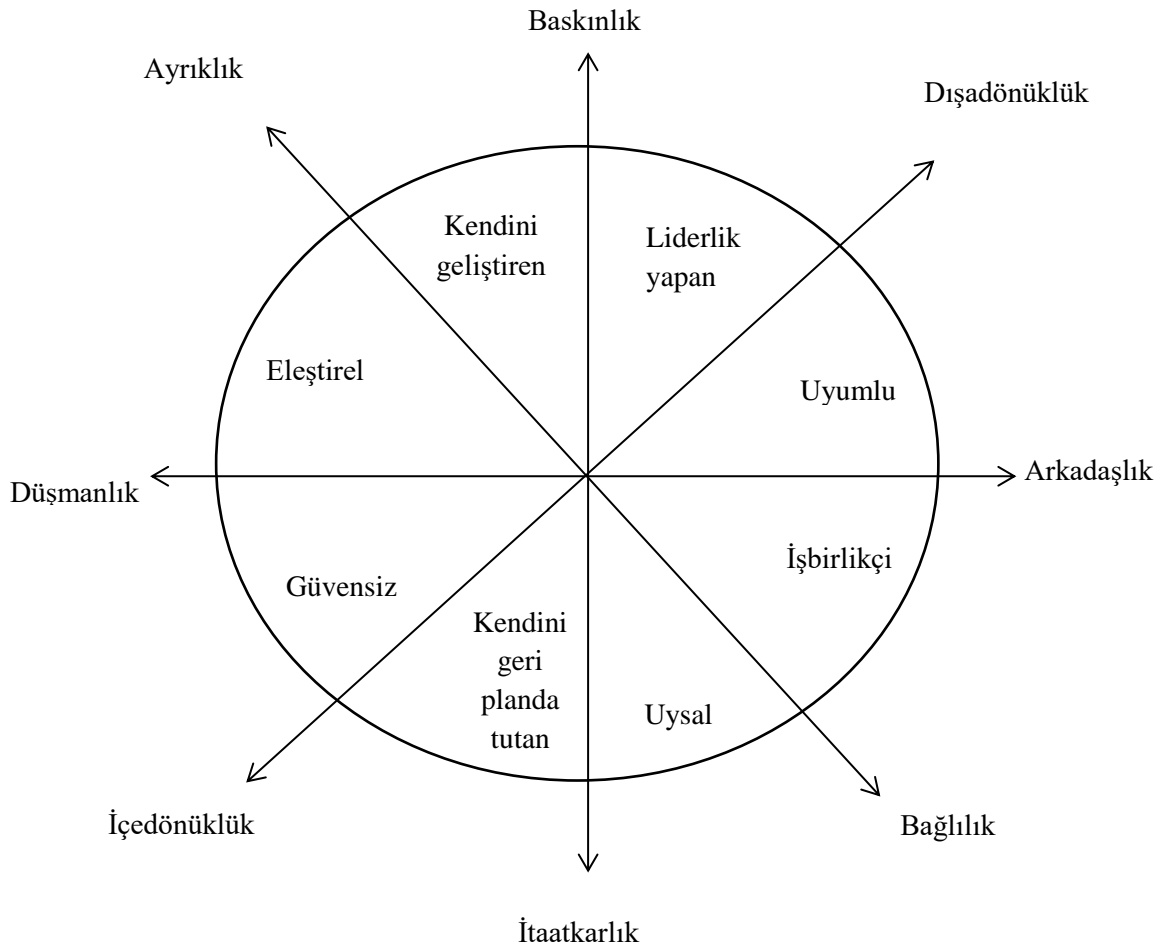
Baskınlık

Ayrıklık

Dışadönüklük

Kendini geliştiren

Liderlik yapan

Eleştirel

Uyumlu

Düşmanlık

Arkadaşlık

İşbirlikçi

Güvensiz

Kendini geri planda tutan

Uysal

İçedönüklük

Bağlılık

İtaatkarlık